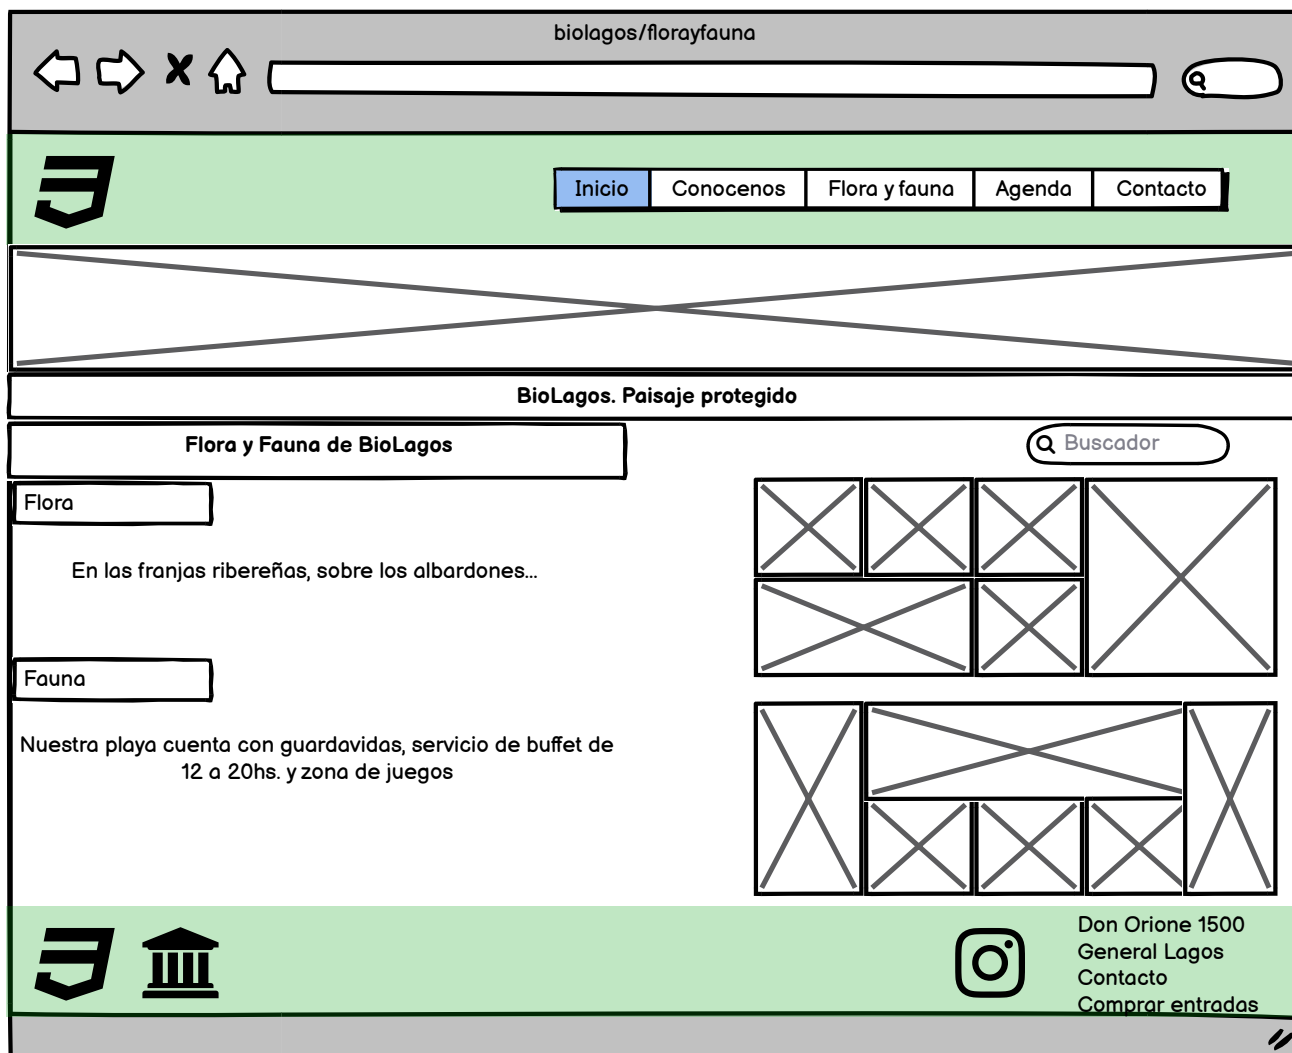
biolagos/florayfauna

Inicio | Conocenos | Flora y fauna | Agenda | Contacto

BioLagos. Paisaje protegido

Flora y Fauna de BioLagos

Buscador

Flora

En las franjas ribereñas, sobre los albardones...

Fauna

Nuestra playa cuenta con guardavidas, servicio de buffet de 12 a 20hs. y zona de juegos

Don Orione 1500
General Lagos
Contacto
Comprar entradas